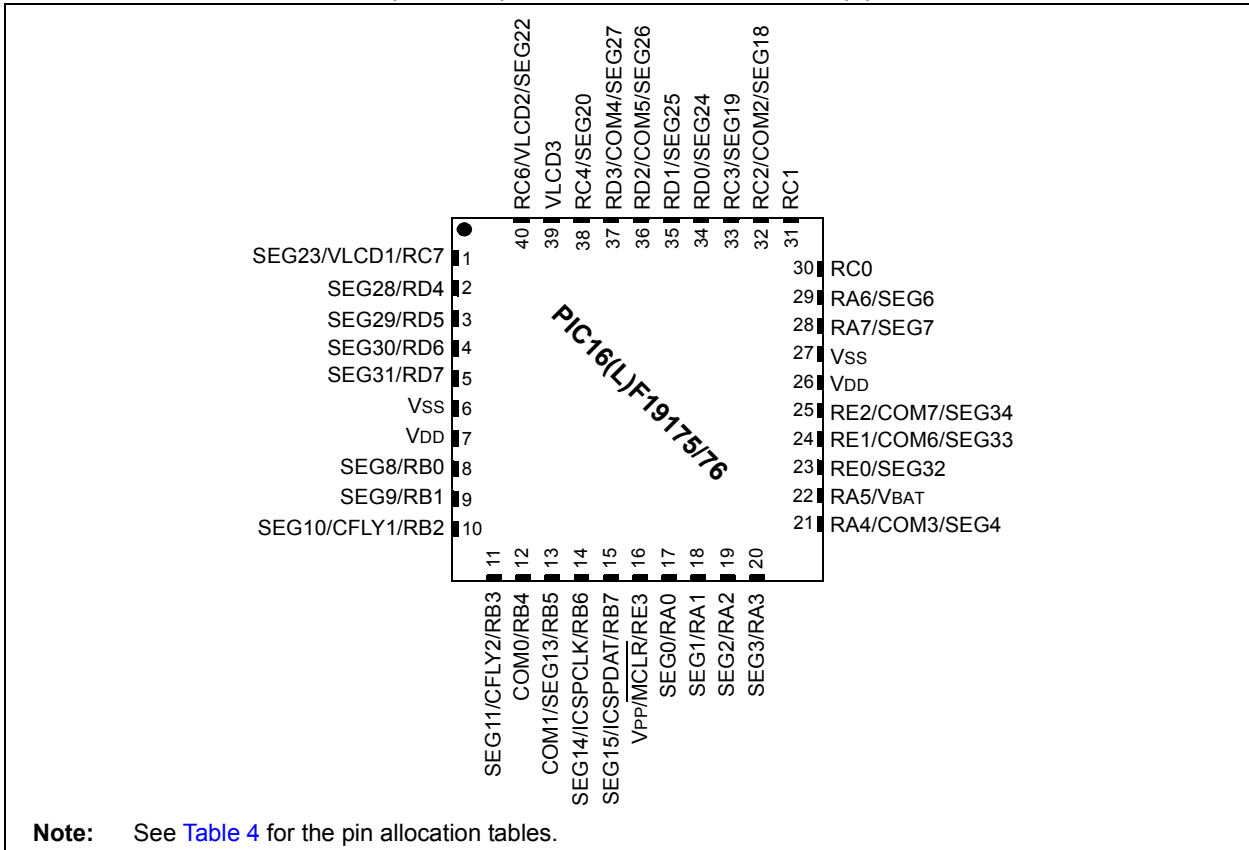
RC6/VLCD2/SEG22
VLCD3
RC4/SEG20
RD3/COM4/SEG27
RD2/COM5/SEG26
RD1/SEG25
RD0/SEG24
RC3/SEG19
RC2/COM2/SEG18
RC1

40 39 38 37 36 35 34 33 32 31

SEG23/VLCD1/RC7 1
SEG28/RD4 2
SEG29/RD5 3
SEG30/RD6 4
SEG31/RD7 5
VSS 6
VDD 7
SEG8/RB0 8
SEG9/RB1 9
SEG10/CFLY1/RB2 10

PIC16(L)F19175/76

30 RC0
29 RA6/SEG6
28 RA7/SEG7
27 VSS
26 VDD
25 RE2/COM7/SEG34
24 RE1/COM6/SEG33
23 RE0/SEG32
22 RA5/VBAT
21 RA4/COM3/SEG4

11 12 13 14 15 16 17 18 19 20

SEG11/CFLY2/RB3
COM0/RB4
COM1/SEG13/RB5
SEG14/ICSPCLK/RB6
SEG15/ICSPDAT/RB7
VPP/$\overline{MCLR}$/RE3
SEG0/RA0
SEG1/RA1
SEG2/RA2
SEG3/RA3

**Note:** See Table 4 for the pin allocation tables.